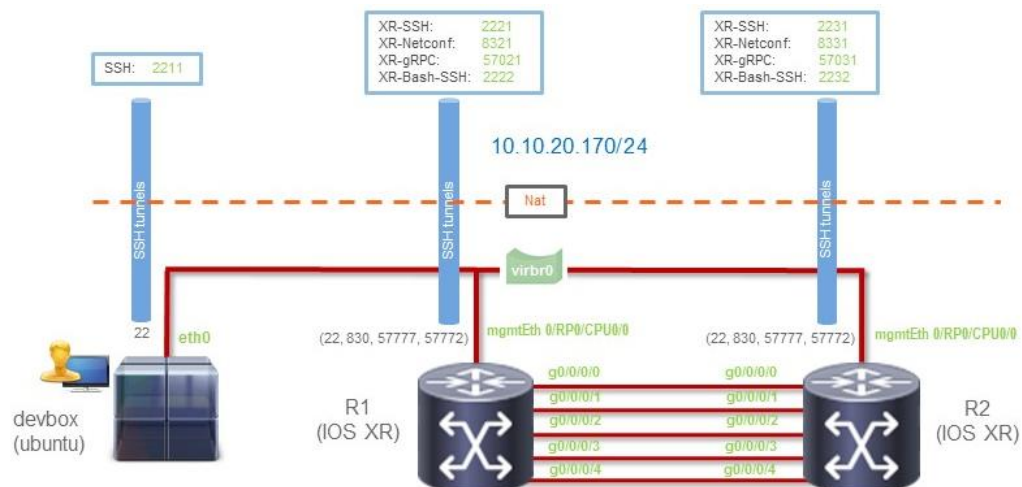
SSH: 2211

XR-SSH: 2221
XR-Netconf: 8321
XR-gRPC: 57021
XR-Bash-SSH: 2222

XR-SSH: 2231
XR-Netconf: 8331
XR-gRPC: 57031
XR-Bash-SSH: 2232

10.10.20.170/24

SSH tunnels

SSH tunnels

Nat

SSH tunnels

virbr0

22

eth0

(22, 830, 57777, 57772)

mgmtEth 0/RP0/CPU0/0

(22, 830, 57777, 57772)

mgmtEth 0/RP0/CPU0/0

devbox
(ubuntu)

R1
(IOS XR)

g0/0/0/0
g0/0/0/1
g0/0/0/2
g0/0/0/3
g0/0/0/4

g0/0/0/0
g0/0/0/1
g0/0/0/2
g0/0/0/3
g0/0/0/4

R2
(IOS XR)